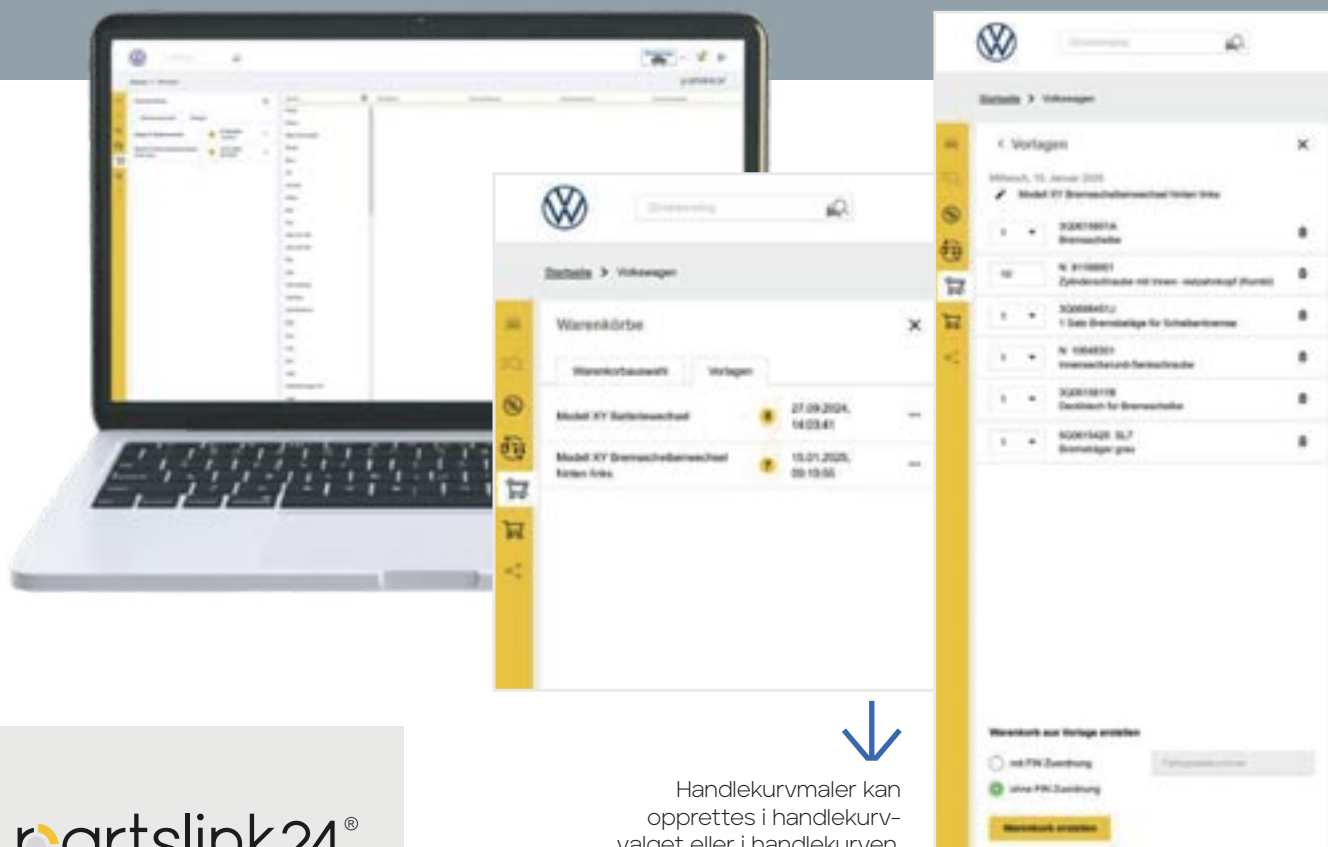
Startseite > Volkswagen

Warenkörbe

Warenkorbauswahl | Vorlagen

Modell XY Batteriewechsel | 27.09.2024, 14:03:41

Modell XY Bremsscheibenwechsel hinten links | 15.01.2025, 09:15:55

Startseite > Volkswagen

< Vorlagen

Mittwoch, 15. Januar 2025

Modell XY Bremsscheibenwechsel hinten links

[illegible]
Bremsscheibe

N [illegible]
Zylinderschraube mit Innen- vielzahnkopf (Kombi)

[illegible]
1 Satz Bremsbeläge für Scheibenbremse

N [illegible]
Innensechskantschraube

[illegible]
Deckblech für Bremsscheibe

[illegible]
Bremsträger grau

Warenkorb aus Vorlage erstellen

mit FIN Zuordnung

ohne FIN Zuordnung

Warenkorb erstellen

Handlekurvmaler kan opprettes i handlekurvvalget eller i handlekurven.

partslink24®